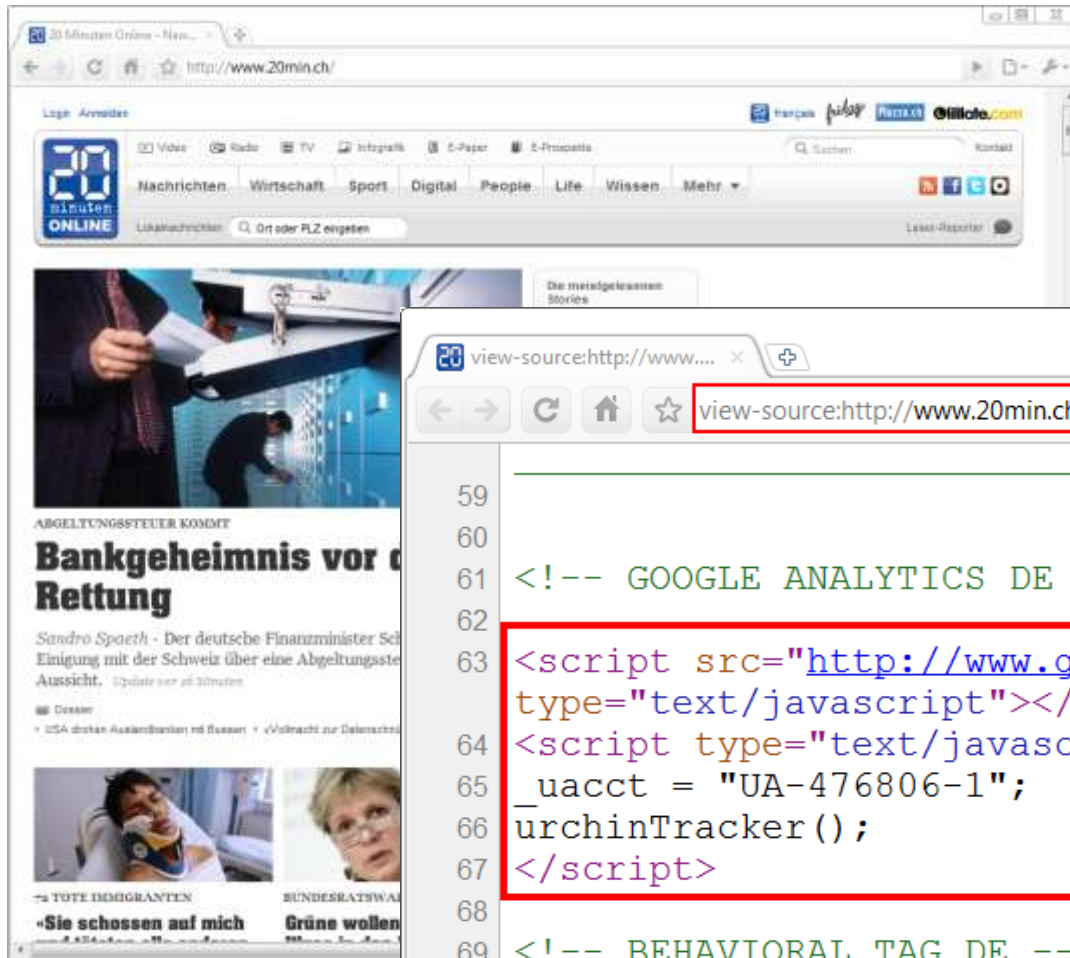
20 Minuten Online - Nac...

http://www.20min.ch/

Login Anmelden

français friday Piazza.ch lilliate.com

Video Radio TV Infografik E-Paper E-Prospekte

Suchen Kontakt

Nachrichten Wirtschaft Sport Digital People Life Wissen Mehr

20 minuten ONLINE

Lokalnachrichten Ort oder PLZ eingeben

Leser-Reporter

Die meistgelesenen Stories

ABGELTUNGSSTEUER KOMMT

Bankgeheimnis vor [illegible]
Rettung

Sandro Spaeth - Der deutsche Finanzminister Sch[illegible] Einigung mit der Schweiz über eine Abgeltungsste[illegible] Aussicht. Update vor 20 Minuten

Dossier

USA drohen Auslandbanken mit Bussen · «Vollmacht zur Datenschn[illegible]

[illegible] TOTE IMMIGRANTEN
«Sie schossen auf mich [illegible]

BUNDESRATSWA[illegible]
Grüne wollen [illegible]

view-source:http://www....

view-source:http://www.20min.ch

59
60
61 <!-- GOOGLE ANALYTICS DE
62
63 <script src="http://www.g
type="text/javascript"></
64 <script type="text/javasc
65 _uacct = "UA-476806-1";
66 urchinTracker();
67 </script>
68
69 <!-- BEHAVIORAL TAG DE --